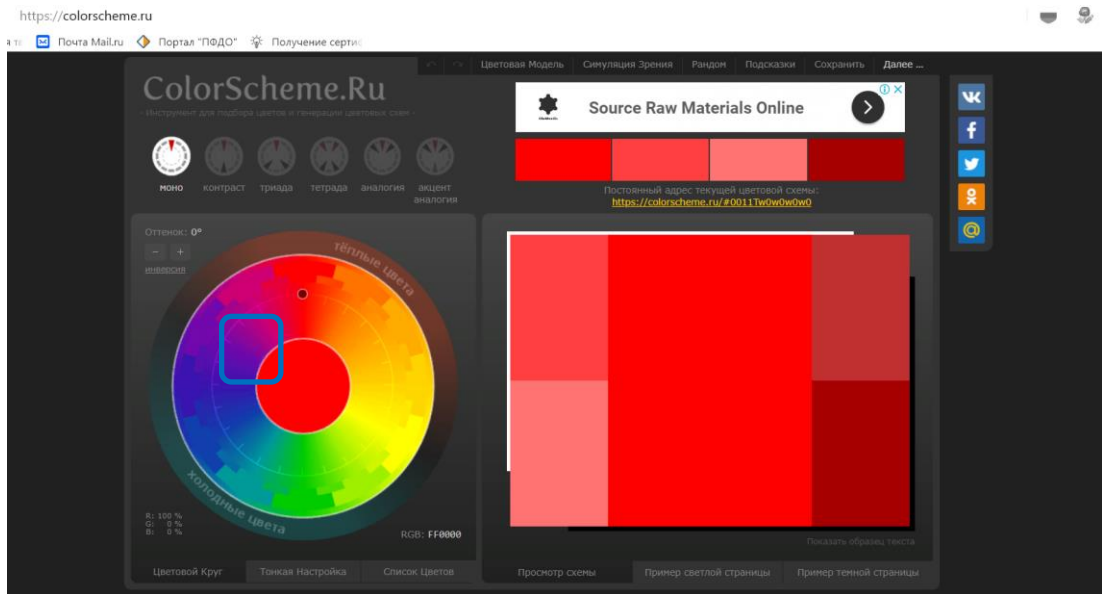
https://colorscheme.ru

Почта Mail.ru Портал "ПФДО" Получение серти

Цветовая Модель Симуляция Зрения Рандом Подсказки Сохранить Далее ...

ColorScheme.Ru

- Инструмент для подбора цветов и генерации цветовых схем -

моно контраст триада тетрада аналогия акцент аналогия

Source Raw Materials Online

Постоянный адрес текущей цветовой схемы:
https://colorscheme.ru/#0011Tw0w0w0w0

Оттенок: 0°

- +

инверсия

тёплые цвета

холодные цвета

R: 100 %
G: 0 %
B: 0 %

RGB: FF0000

Показать образец текста

Цветовой Круг Тонкая Настройка Список Цветов

Просмотр схемы Пример светлой страницы Пример темной страницы